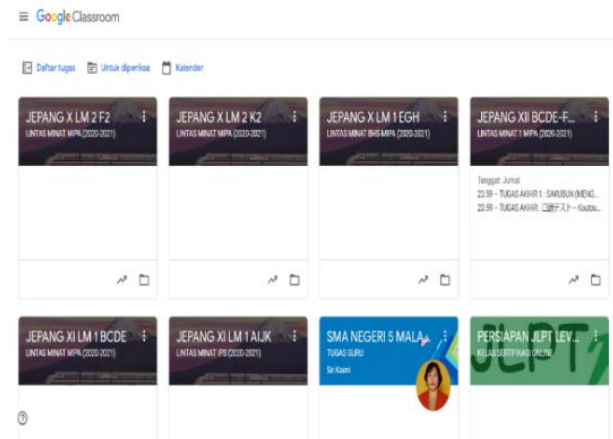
Google Classroom

Daftar tugas
Untuk diperiksa
Kalender

JEPANG X LM 2 F2
LINTAS MINAT MIPA (2020-2021)

JEPANG X LM 2 K2
LINTAS MINAT MIPA (2020-2021)

JEPANG X LM 1 EGH
LINTAS MINAT BHS-MIPA (2020-2021)

JEPANG XII BCDE-F...
LINTAS MINAT 1 MIPA (2020-2021)

Tenggat: Jumat
23.59 – TUGAS AKHIR 1 : SAKUBUN (MENG...
23.59 – TUGAS AKHIR: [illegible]テスト – Koutou...

JEPANG XI LM 1 BCDE
LINTAS MINAT MIPA (2020-2021)

JEPANG XI LM 1 AIJK
LINTAS MINAT IPS (2020-2021)

SMA NEGERI 5 MALA...
TUGAS GURU
Sri Kasmi

PERSIAPAN JLPT LEV...
KELAS SERTIFIKASI ONLINE

JLPT